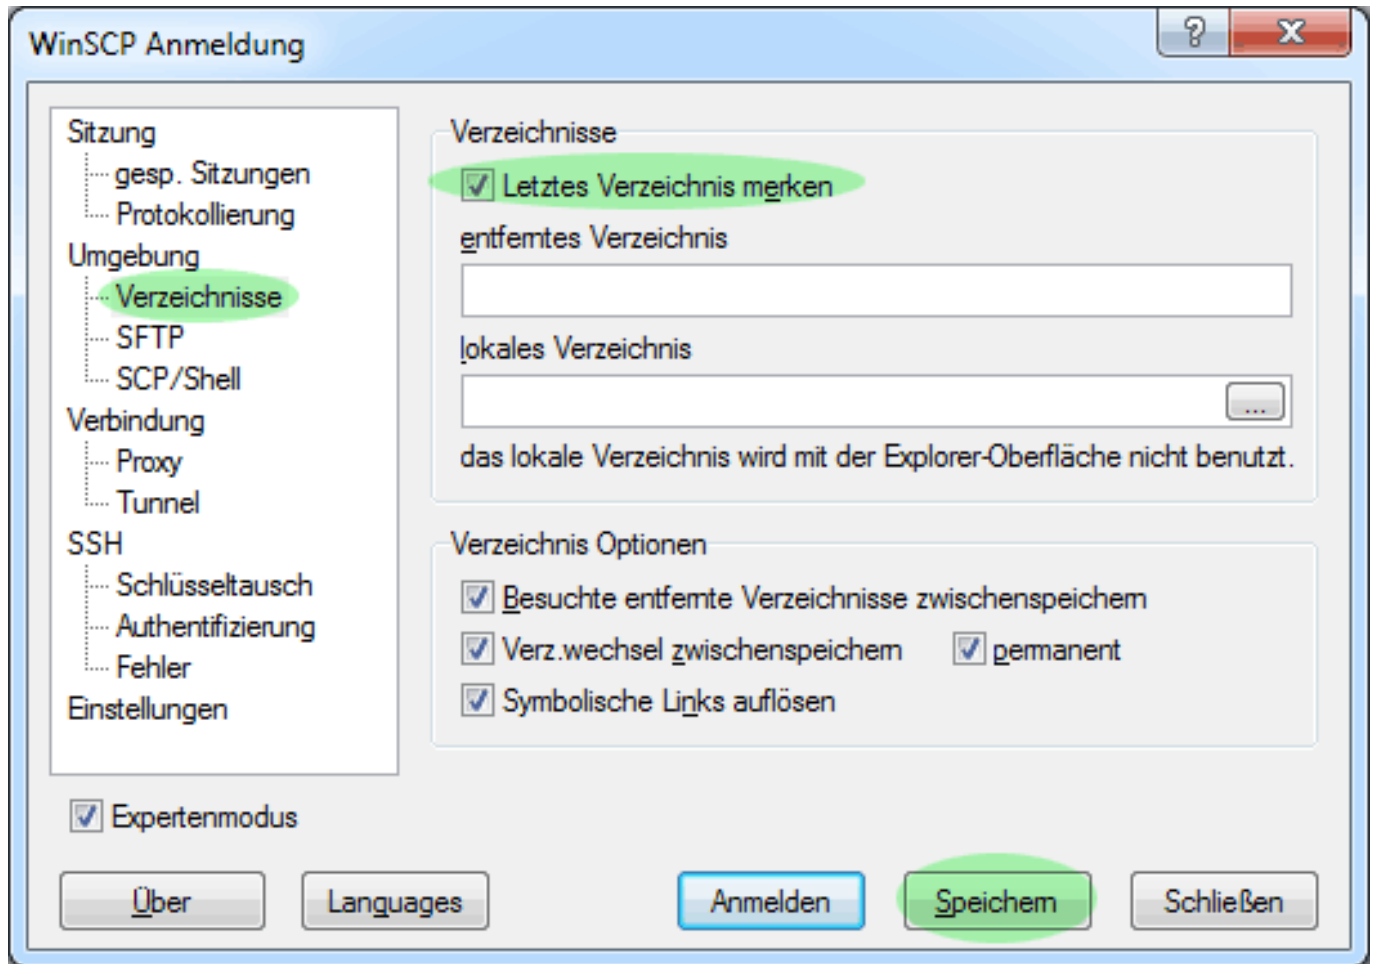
WinSCP Anmeldung

?
X

Sitzung
gesp. Sitzungen
Protokollierung
Umgebung
Verzeichnisse
SFTP
SCP/Shell
Verbindung
Proxy
Tunnel
SSH
Schlüsseltausch
Authentifizierung
Fehler
Einstellungen

Verzeichnisse
Letztes Verzeichnis merken
entferntes Verzeichnis
lokales Verzeichnis
...
das lokale Verzeichnis wird mit der Explorer-Oberfläche nicht benutzt.

Verzeichnis Optionen
Besuchte entfernte Verzeichnisse zwischenspeichern
Verz.wechsel zwischenspeichern
permanent
Symbolische Links auflösen

Expertenmodus

Über
Languages
Anmelden
Speichern
Schließen